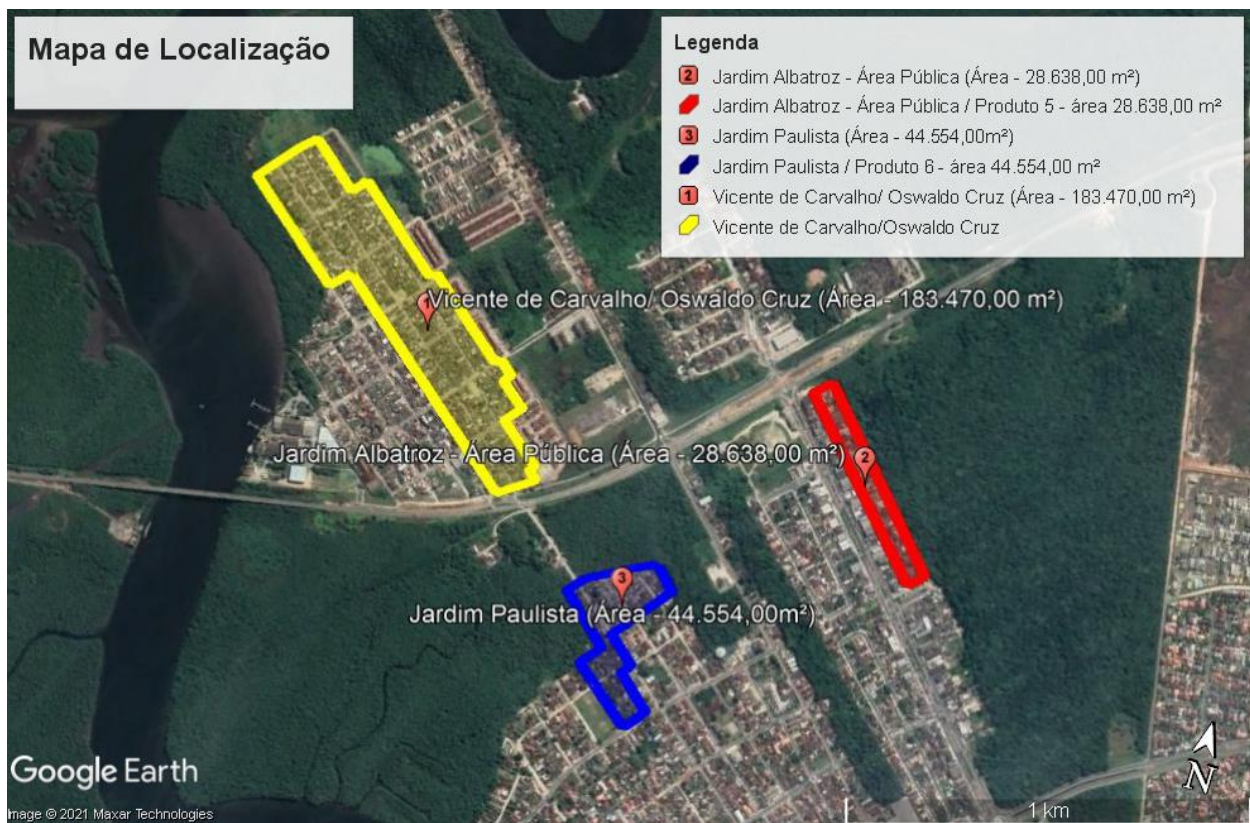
Mapa de Localização

Legenda
2 Jardim Albatroz - Área Pública (Área - 28.638,00 m²)
Jardim Albatroz - Área Pública / Produto 5 - área 28.638,00 m²
3 Jardim Paulista (Área - 44.554,00m²)
Jardim Paulista / Produto 6 - área 44.554,00 m²
1 Vicente de Carvalho/ Oswaldo Cruz (Área - 183.470,00 m²)
Vicente de Carvalho/Oswaldo Cruz

Vicente de Carvalho/ Oswaldo Cruz (Área - 183.470,00 m²)

Jardim Albatroz - Área Pública (Área - 28.638,00 m²)

2

3

Jardim Paulista (Área - 44.554,00m²)

Google Earth

mage © 2021 Maxar Technologies

1 km

N